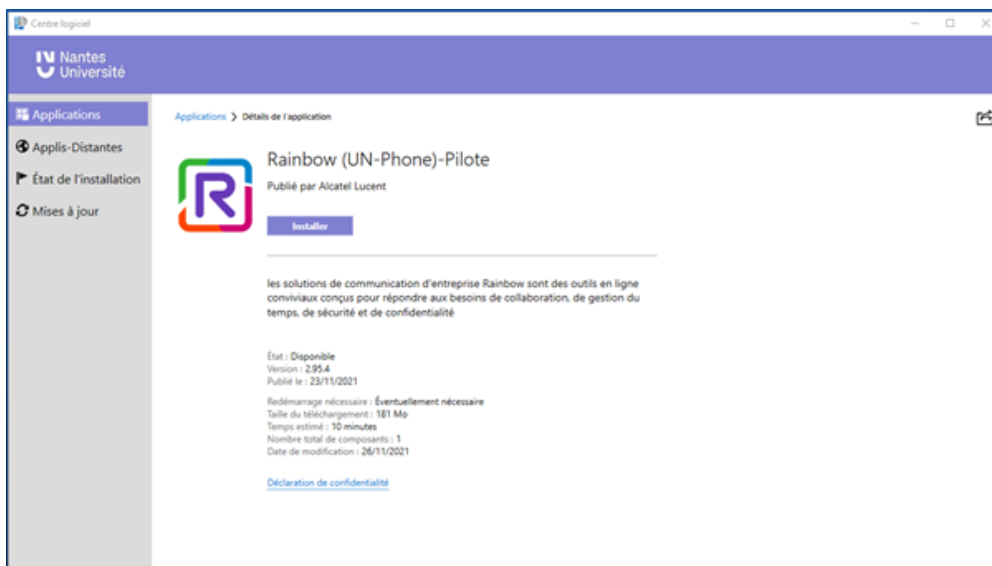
Centre logiciel

Nantes Université

Applications

Applis-Distantes

État de l'installation

Mises à jour

Applications > Détails de l'application

Rainbow (UN-Phone)-Pilote

Publié par Alcatel Lucent

Installer

les solutions de communication d'entreprise Rainbow sont des outils en ligne conviviaux conçus pour répondre aux besoins de collaboration, de gestion du temps, de sécurité et de confidentialité

État : Disponible
Version : 2.95.4
Publié le : 23/11/2021

Redémarrage nécessaire : Éventuellement nécessaire
Taille du téléchargement : 181 Mo
Temps estimé : 10 minutes
Nombre total de composants : 1
Date de modification : 26/11/2021

Déclaration de confidentialité